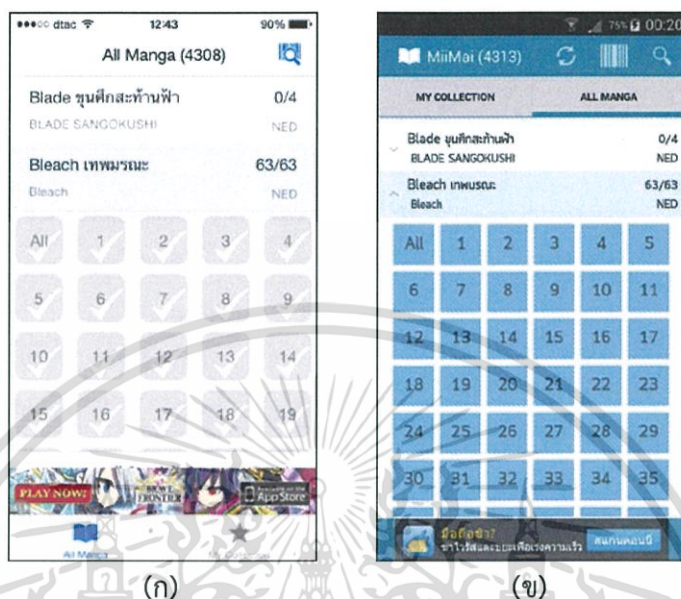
●●●○○ dtac 12:43 90%

All Manga (4308)

Blade ขุนศึกสะท้านฟ้า 0/4

BLADE SANGOKUSHI NED

Bleach เทพมรณะ 63/63

Bleach NED

| All | 1 | 2 | 3 | 4 |
|---|---|---|---|---|
| 5 | 6 | 7 | 8 | 9 |
| 10 | 11 | 12 | 13 | 14 |
| 15 | 16 | 17 | 18 | 19 |

PLAY NOW! App Store

All Manga My Collection

(ก)

75% 00:20

MiiMai (4313)

MY COLLECTION ALL MANGA

Blade ขุนศึกสะท้านฟ้า 0/4

BLADE SANGOKUSHI NED

Bleach เทพมรณะ 63/63

Bleach NED

| All | 1 | 2 | 3 | 4 | 5 |
|---|---|---|---|---|---|
| 6 | 7 | 8 | 9 | 10 | 11 |
| 12 | 13 | 14 | 15 | 16 | 17 |
| 18 | 19 | 20 | 21 | 22 | 23 |
| 24 | 25 | 26 | 27 | 28 | 29 |
| 30 | 31 | 32 | 33 | 34 | 35 |

มือถือช้า? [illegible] สนุกเลยตอนนี้

(ข)